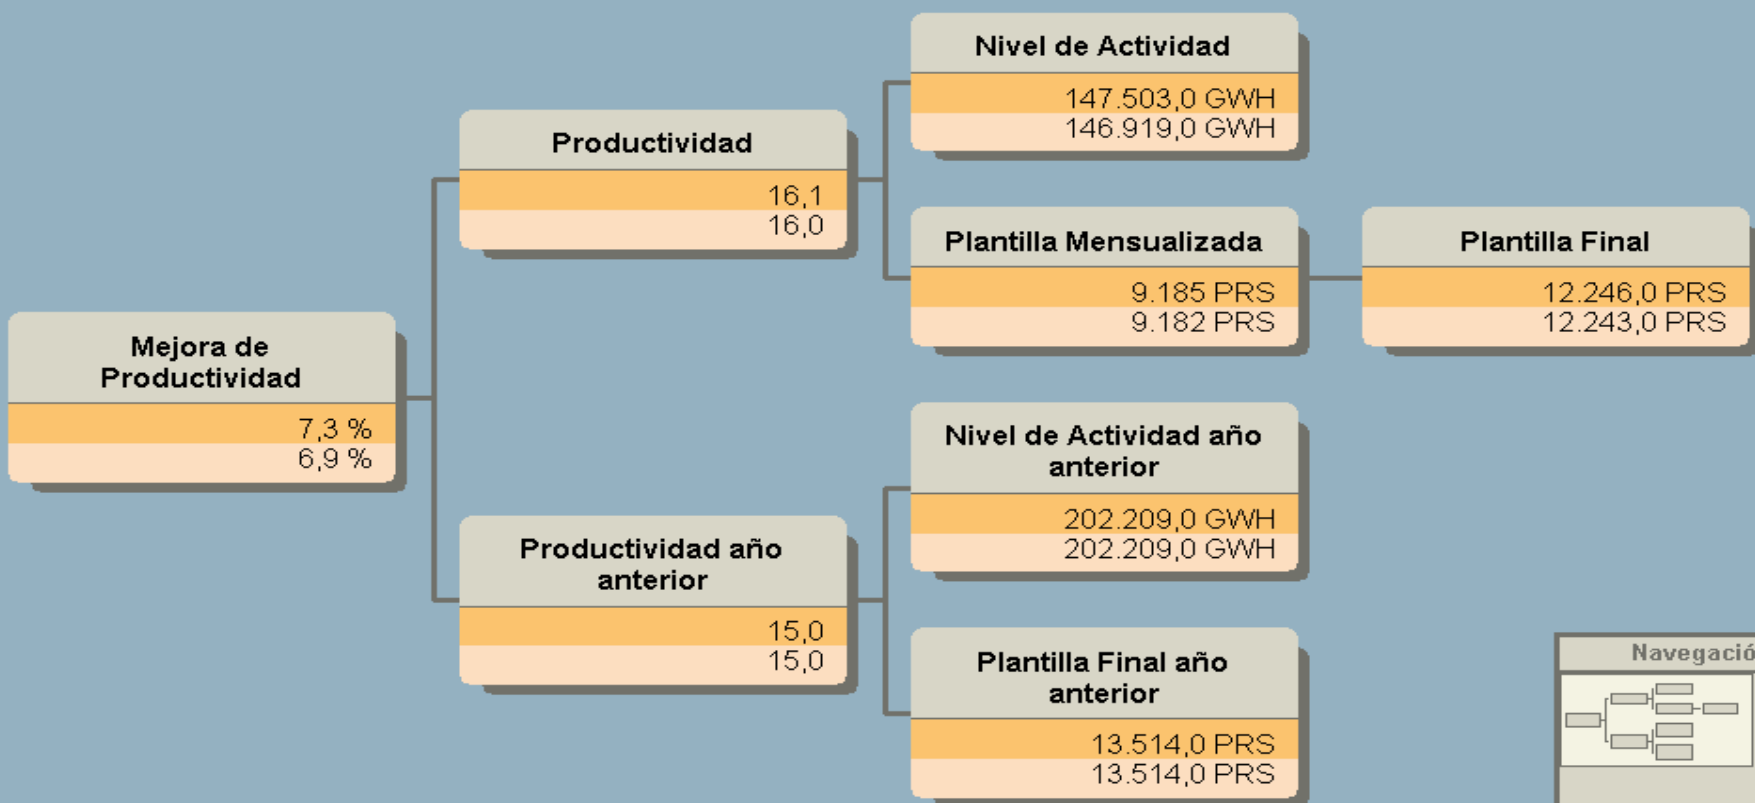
Mejora de Productividad
7,3 %
6,9 %

Productividad
16,1
16,0

Nivel de Actividad
147.503,0 GWH
146.919,0 GWH

Plantilla Mensualizada
9.185 PRS
9.182 PRS

Plantilla Final
12.246,0 PRS
12.243,0 PRS

Productividad año anterior
15,0
15,0

Nivel de Actividad año anterior
202.209,0 GWH
202.209,0 GWH

Plantilla Final año anterior
13.514,0 PRS
13.514,0 PRS

Navegació